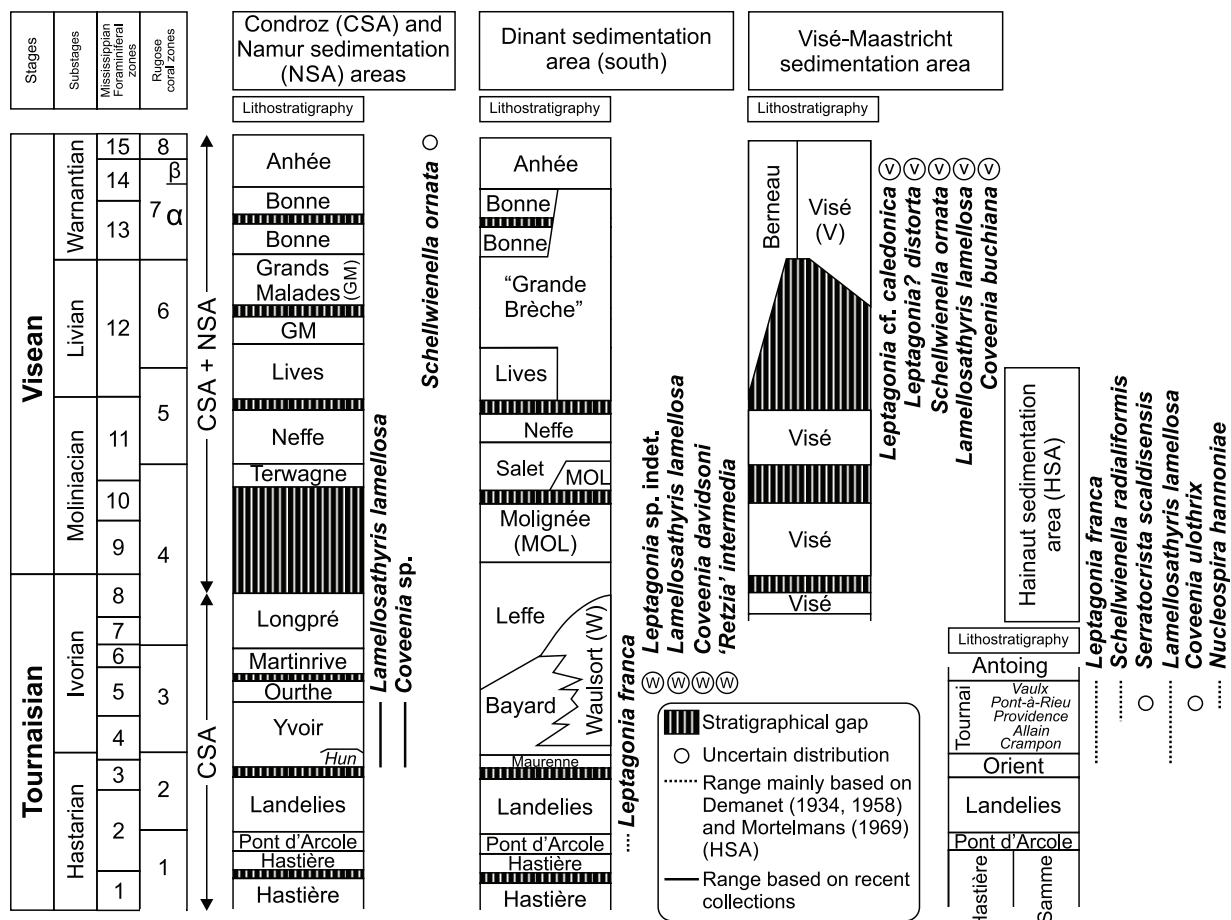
| Stages | Substages | Mississippian Foraminiferal zones | Rugose coral zones |
|---|---|---|---|
| Visean | Warnantian | 15 | 8 |
| | | 14 | β |
| | | 13 | 7 α |
| | Livian | 12 | 6 |
| | Moliniacian | 11 | 5 |
| | | 10 | 4 |
| | | 9 | |
| Tournaisian | Ivorian | 8 | |
| | | 7 | |
| | | 6 | 3 |
| | | 5 | |
| | | 4 | |
| | Hastarian | 3 | 2 |
| | | 2 | |
| | | 1 | 1 |

Condroz (CSA) and Namur sedimentation (NSA) areas

Lithostratigraphy

Anhée
Bonne
Bonne
Grands Malades (GM)
GM
Lives
Neffe
Terwagne
Longpré
Martinrive
Ourthe
Yvoir
Hun
Landelies
Pont d'Arcole
Hastière
Hastière

CSA + NSA
CSA

Schellwienella ornata ○
Lamellosathyris lamellosa
Coveenia sp.

Dinant sedimentation area (south)

Lithostratigraphy

Anhée
Bonne
Bonne
"Grande Brèche"
Lives
Neffe
Salet
MOL
Molignée (MOL)
Leffe
Bayard
Waulsort (W)
Maurenne
Landelies
Pont d'Arcole
Hastière
Hastière

Leptagonia franca
Leptagonia sp. indet.
Lamellosathyris lamellosa
Coveenia davidsoni
'Retzia' intermedia
Ⓦ Ⓦ Ⓦ Ⓦ

Visé-Maastricht sedimentation area

Lithostratigraphy

Berneau
Visé (V)
Visé
Visé
Visé

Ⓥ Ⓥ Ⓥ Ⓥ Ⓥ
Leptagonia cf. caledonica
Leptagonia? distorta
Schellwienella ornata
Lamellosathyris lamellosa
Coveenia buchiana

Stratigraphical gap
○ Uncertain distribution
Range mainly based on Demanet (1934, 1958) and Mortelmans (1969) (HSA)
Range based on recent collections

Hainaut sedimentation area (HSA)

Lithostratigraphy

Antoing
Tournai
Vaulx
Pont-à-Rieu
Providence
Allain
Crampon
Orient
Landelies
Pont d'Arcole
Hastière
Samme

Leptagonia franca
Schellwienella radialiformis
Serratocrista scaldisensis ○
Lamellosathyris lamellosa
Coveenia ulothrix ○
Nucleospira hannoniae